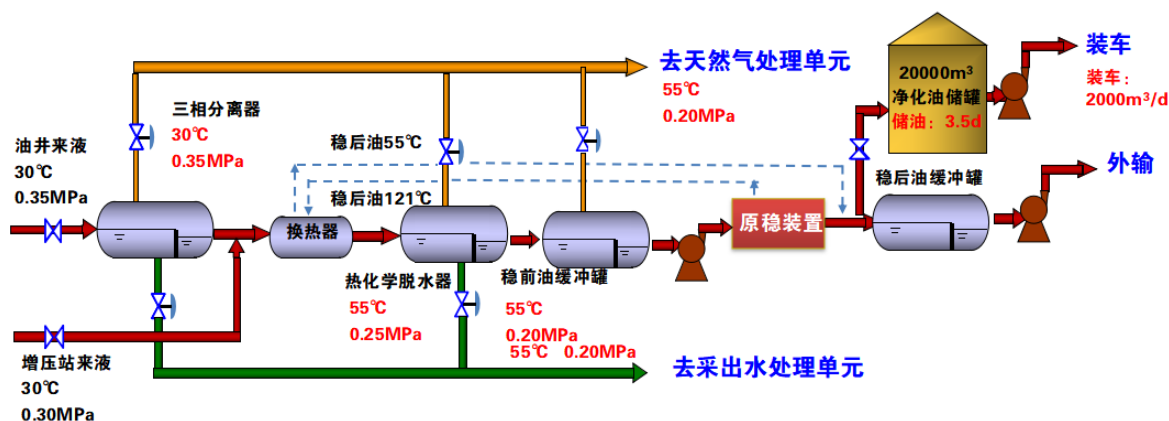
去天然气处理单元
55℃
0.20MPa

20000m³
净化油储罐
储油：3.5d

装车
装车：
2000m³/d

外输

三相分离器
30℃
0.35MPa

油井来液
30℃
0.35MPa

稳后油55℃
稳后油121℃

换热器

原稳装置

稳后油缓冲罐

热化学脱水器
55℃
0.25MPa

稳前油缓冲罐
55℃
0.20MPa
55℃ 0.20MPa

增压站来液
30℃
0.30MPa

去采出水处理单元